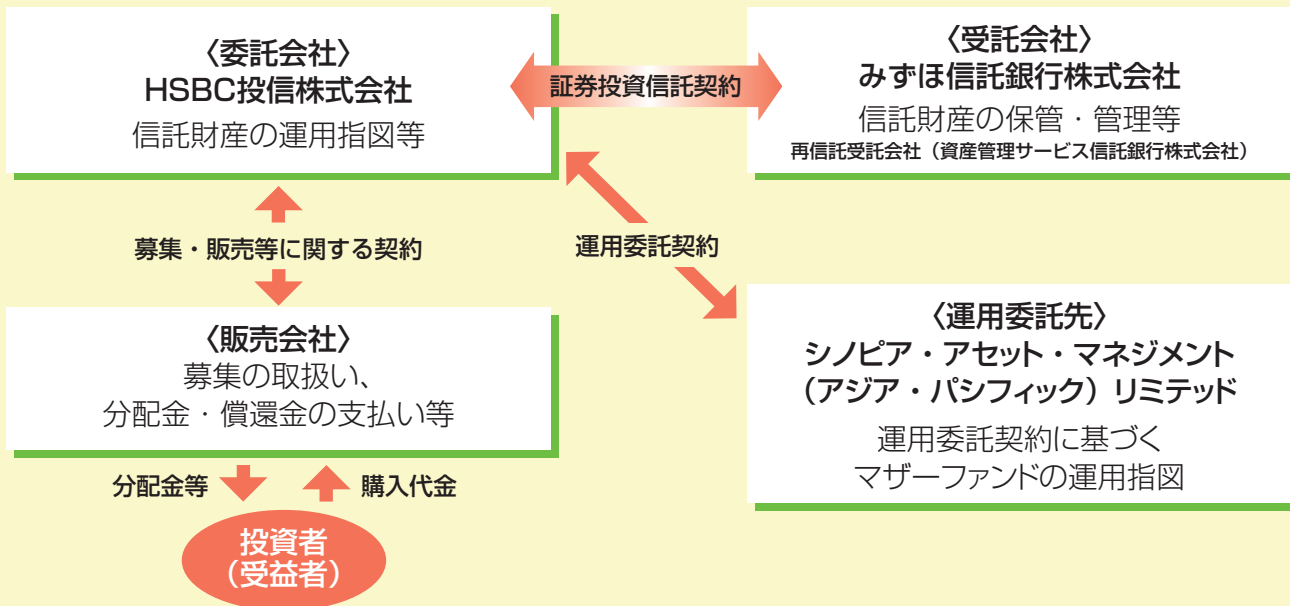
〈委託会社〉
HSBC投信株式会社
信託財産の運用指図等

証券投資信託契約

〈受託会社〉
みずほ信託銀行株式会社
信託財産の保管・管理等
再信託受託会社（資産管理サービス信託銀行株式会社）

募集・販売等に関する契約

運用委託契約

〈販売会社〉
募集の取扱い、
分配金・償還金の支払い等

〈運用委託先〉
シノピア・アセット・マネジメント
（アジア・パシフィック）リミテッド
運用委託契約に基づく
マザーファンドの運用指図

分配金等

購入代金

投資者
（受益者）